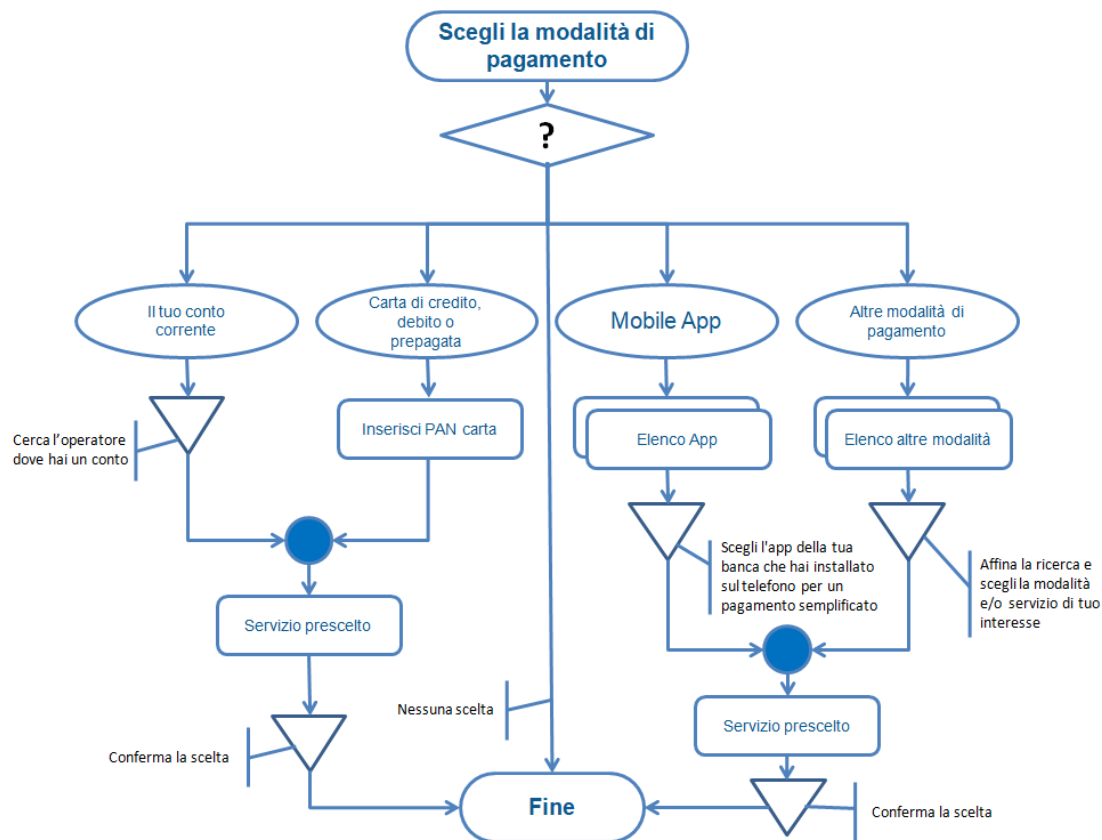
Scegli la modalità di pagamento

?

Il tuo conto corrente

Carta di credito, debito o prepagata

Mobile App

Altre modalità di pagamento

Cerca l'operatore dove hai un conto

Inserisci PAN carta

Elenco App

Elenco altre modalità

Scegli l'app della tua banca che hai installato sul telefono per un pagamento semplificato

Affina la ricerca e scegli la modalità e/o servizio di tuo interesse

Servizio prescelto

Nessuna scelta

Servizio prescelto

Conferma la scelta

Fine

Conferma la scelta